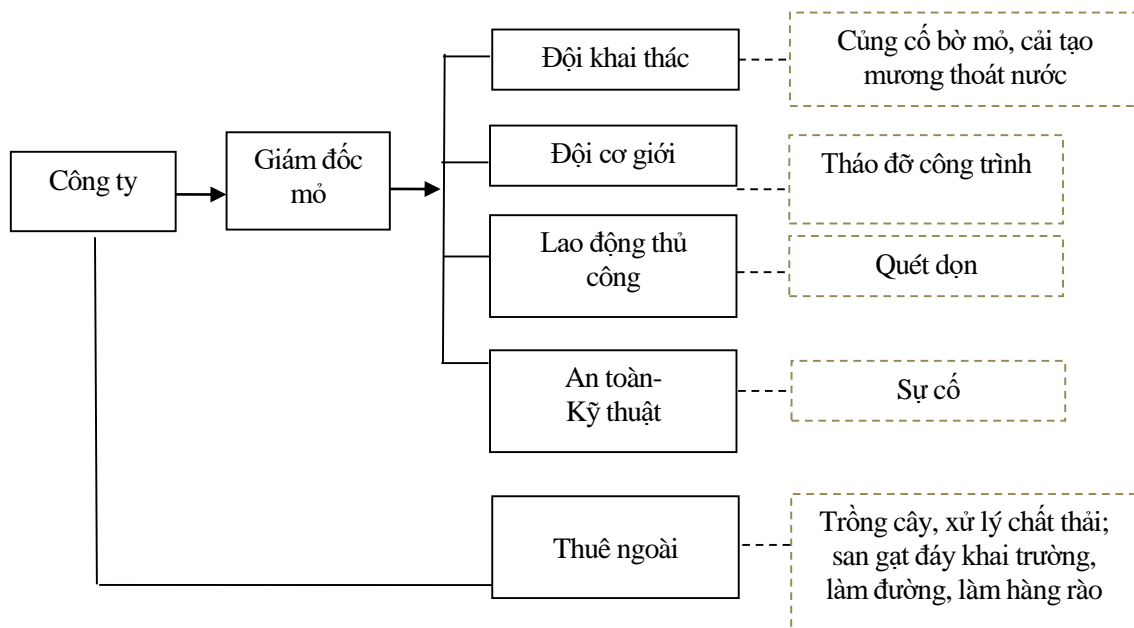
Công ty

Giám đốc mỏ

Đội khai thác

Củng cố bờ mỏ, cải tạo mương thoát nước

Đội cơ giới

Tháo đỡ công trình

Lao động thủ công

Quét dọn

An toàn- Kỹ thuật

Sự cố

Thuê ngoài

Trồng cây, xử lý chất thải; san gạt đáy khai trường, làm đường, làm hàng rào